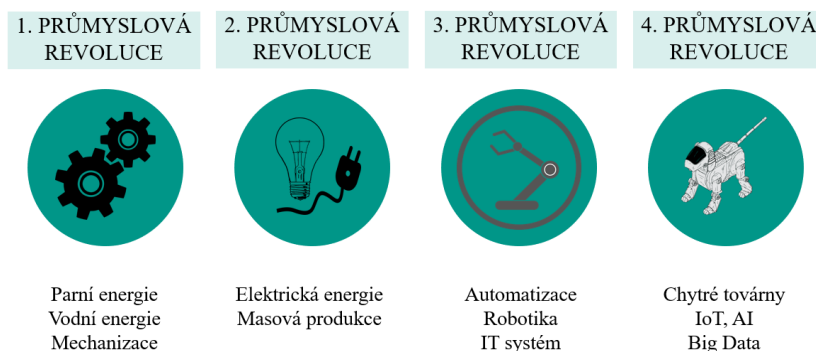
1. PRŮMYSLOVÁ REVOLUCE

Parní energie
Vodní energie
Mechanizace

2. PRŮMYSLOVÁ REVOLUCE

Elektrická energie
Masová produkce

3. PRŮMYSLOVÁ REVOLUCE

Automatizace
Robotika
IT systém

4. PRŮMYSLOVÁ REVOLUCE

Chytré továrny
IoT, AI
Big Data